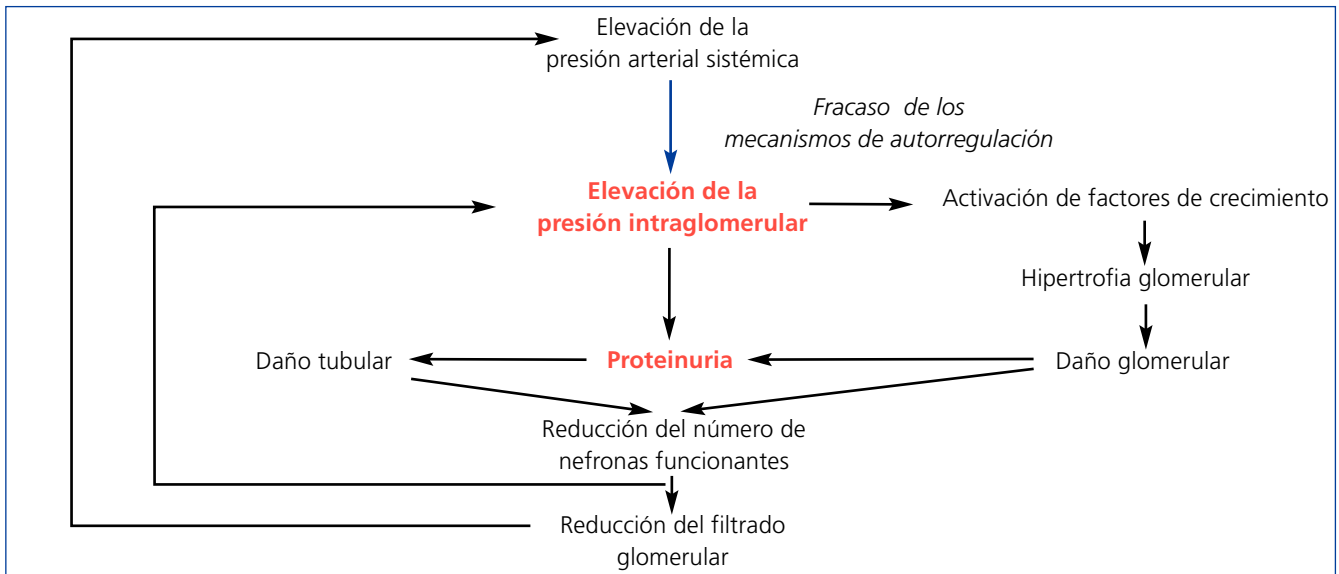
Elevación de la presión arterial sistémica

Fracaso de los mecanismos de autorregulación

Elevación de la presión intraglomerular

Activación de factores de crecimiento

Hipertrofia glomerular

Daño tubular

Proteinuria

Daño glomerular

Reducción del número de nefronas funcionantes

Reducción del filtrado glomerular